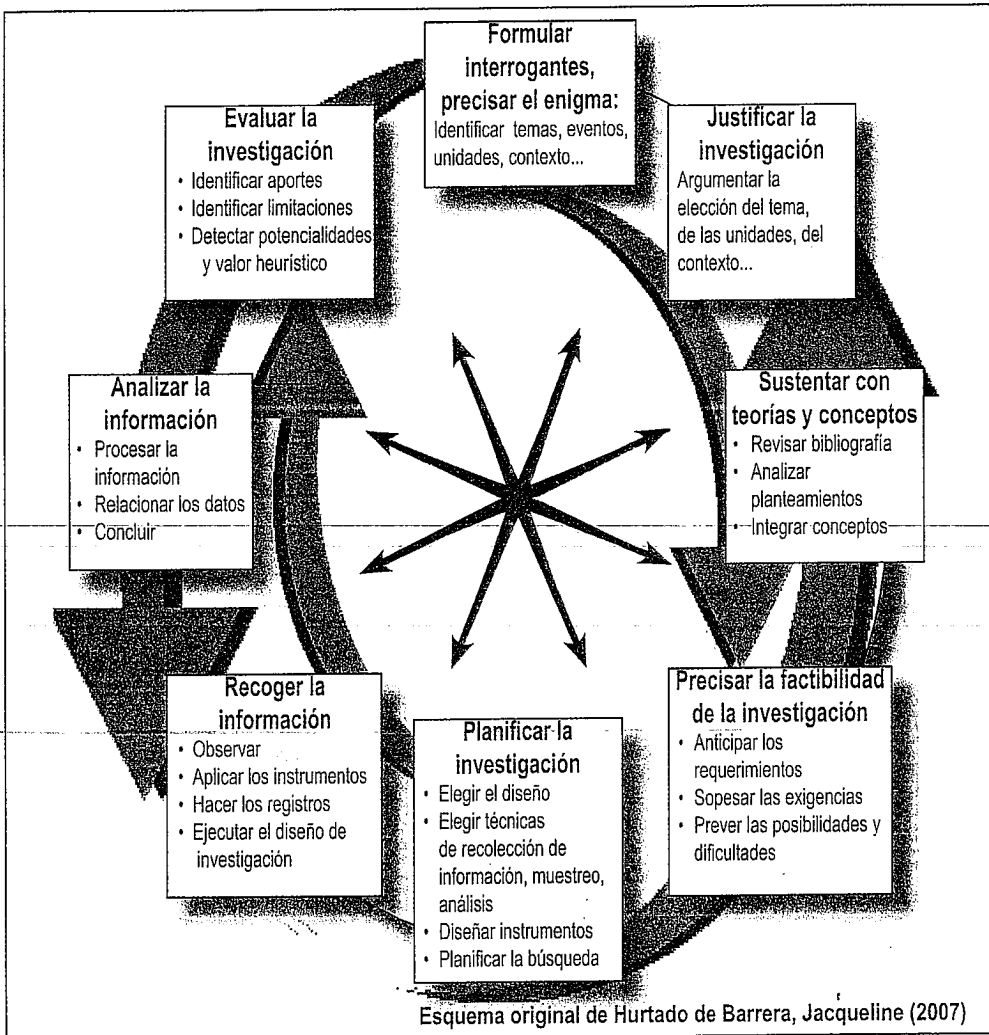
Formular interrogantes, precisar el enigma:
Identificar temas, eventos, unidades, contexto...

Justificar la investigación
Argumentar la elección del tema, de las unidades, del contexto...

Sustentar con teorías y conceptos
• Revisar bibliografía
• Analizar planteamientos
• Integrar conceptos

Precisar la factibilidad de la investigación
• Anticipar los requerimientos
• Sopesar las exigencias
• Prever las posibilidades y dificultades

Planificar la investigación
• Elegir el diseño
• Elegir técnicas de recolección de información, muestreo, análisis
• Diseñar instrumentos
• Planificar la búsqueda

Recoger la información
• Observar
• Aplicar los instrumentos
• Hacer los registros
• Ejecutar el diseño de investigación

Analizar la información
• Procesar la información
• Relacionar los datos
• Concluir

Evaluar la investigación
• Identificar aportes
• Identificar limitaciones
• Detectar potencialidades y valor heurístico

Esquema original de Hurtado de Barrera, Jacqueline (2007)